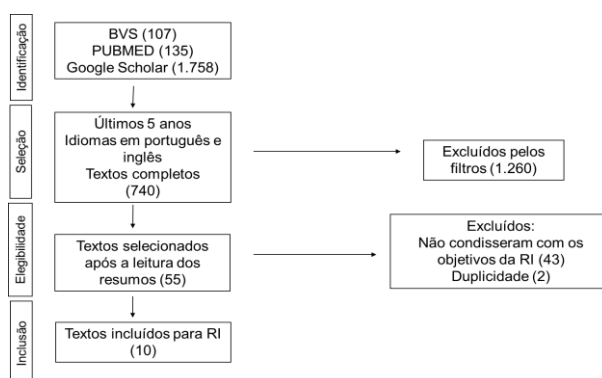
Identificação

BVS (107)
PUBMED (135)
Google Scholar (1.758)

Seleção

Últimos 5 anos
Idiomas em português e inglês
Textos completos
(740)

Excluídos pelos filtros (1.260)

Elegibilidade

Textos selecionados após a leitura dos resumos (55)

Excluídos:
Não condisseram com os objetivos da RI (43)
Duplicidade (2)

Inclusão

Textos incluídos para RI
(10)